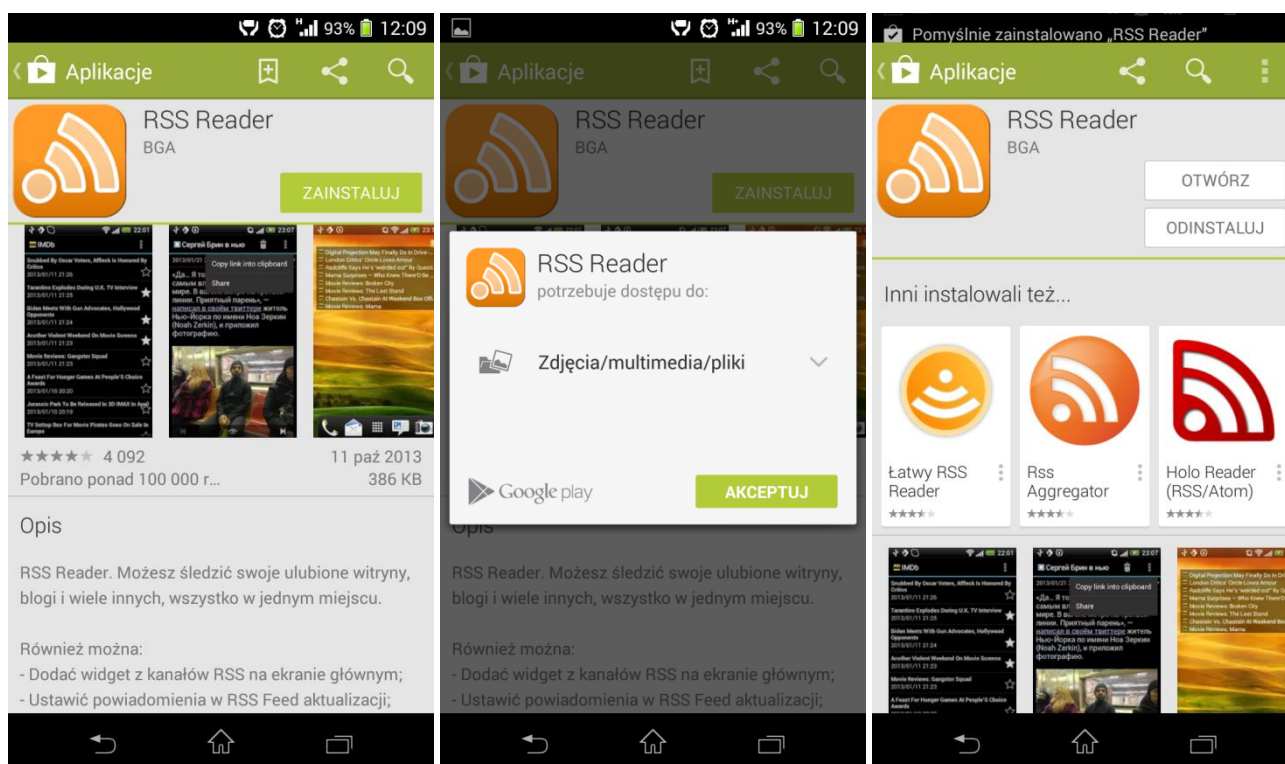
93% 12:09

Aplikacje

RSS Reader
BGA

ZAINSTALUJ

★★★★★ 4 092
11 paź 2013
Pobrano ponad 100 000 r...
386 KB

Opis

RSS Reader. Możesz śledzić swoje ulubione witryny, blogi i wiele innych, wszystko w jednym miejscu.

Również można:
- Dodać widget z kanałów RSS na ekranie głównym;
- Ustawić powiadomienia w RSS Feed aktualizacji;

93% 12:09

Aplikacje

RSS Reader
BGA

ZAINSTALUJ

RSS Reader
potrzebuje dostępu do:

Zdjęcia/multimedia/pliki

Google play

AKCEPTUJ

Opis

RSS Reader. Możesz śledzić swoje ulubione witryny, blogi i wiele innych, wszystko w jednym miejscu.

Również można:
- Dodać widget z kanałów RSS na ekranie głównym;
- Ustawić powiadomienia w RSS Feed aktualizacji;

Pomyślnie zainstalowano „RSS Reader"

Aplikacje

RSS Reader
BGA

OTWÓRZ

ODINSTALUJ

Inni instalowali też...

Łatwy RSS Reader
★★★★★

Rss Aggregator
★★★★★

Holo Reader (RSS/Atom)
★★★★★